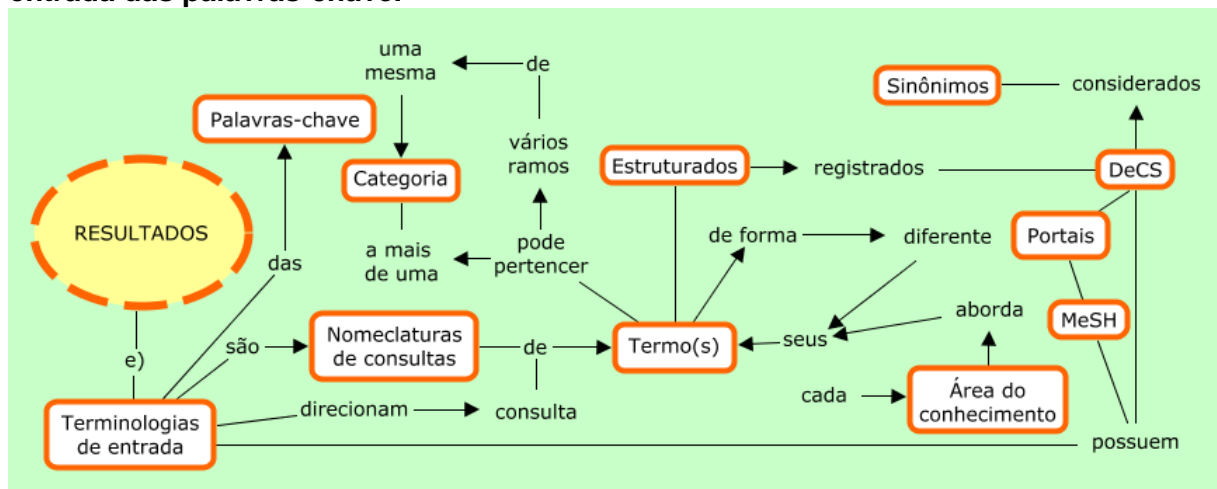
entrada das palavras-chave:

uma mesma

de

Sinônimos

considerados

Palavras-chave

vários ramos

Categoria

Estruturados

registrados

DeCS

RESULTADOS

de forma

diferente

Portais

das

a mais de uma

pode pertencer

aborda

MeSH

e)

são

Nomeclaturas de consultas

de

Termo(s)

seus

cada

Área do conhecimento

Terminologias de entrada

direcionam

consulta

possuem